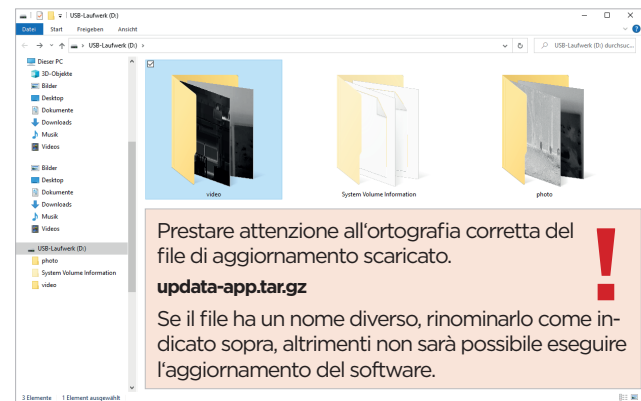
USB-Laufwerk (D:)

Datei Start Freigeben Ansicht

USB-Laufwerk (D:) ›

USB-Laufwerk (D:) durchsuc...

Dieser PC
3D-Objekte
Bilder
Desktop
Dokumente
Downloads
Musik
Videos

Bilder
Desktop
Dokumente
Downloads
Musik
Videos

USB-Laufwerk (D:)
photo
System Volume Information
video

video

System Volume Information

photo

Prestare attenzione all'ortografia corretta del file di aggiornamento scaricato.

updata-app.tar.gz

Se il file ha un nome diverso, rinominarlo come indicato sopra, altrimenti non sarà possibile eseguire l'aggiornamento del software.

!

3 Elemente 1 Element ausgewählt